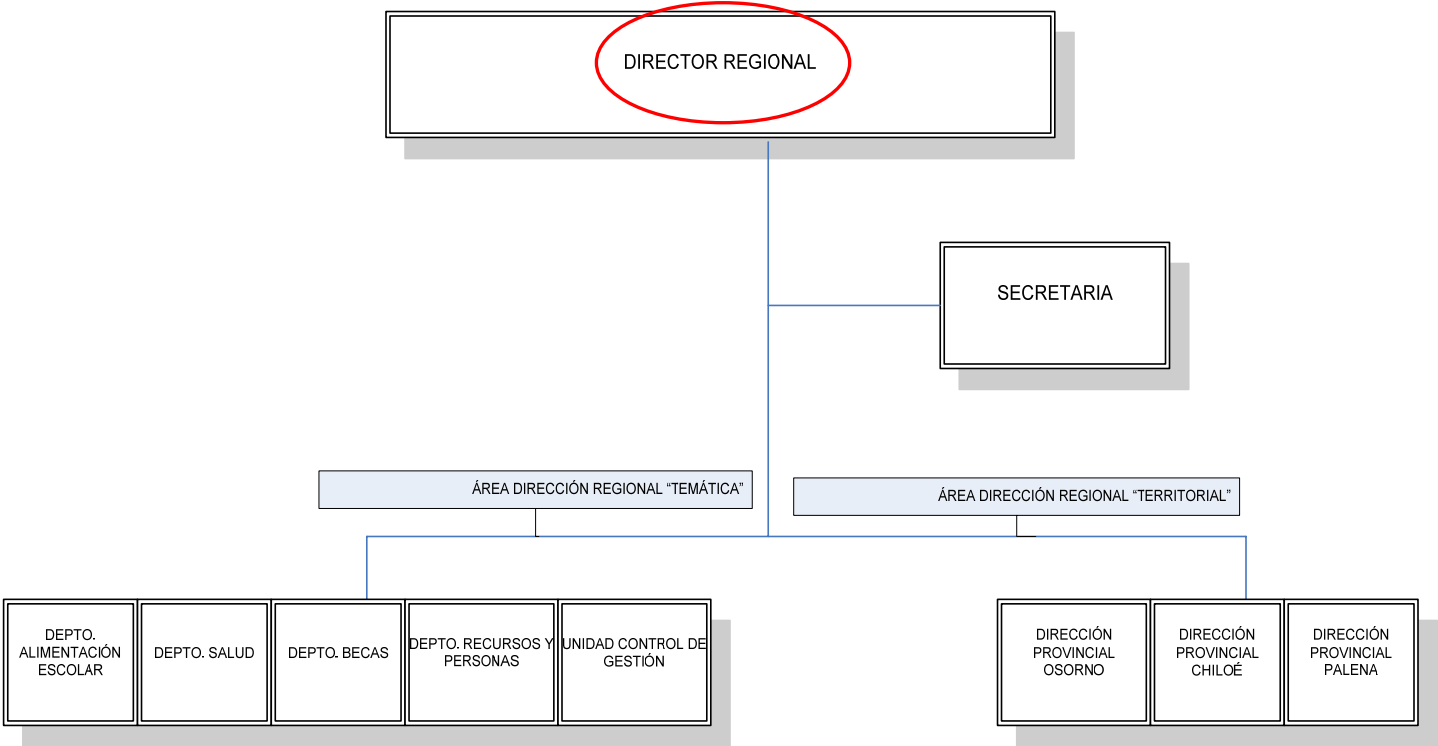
DIRECTOR REGIONAL

SECRETARIA

ÁREA DIRECCIÓN REGIONAL “TEMÁTICA”

ÁREA DIRECCIÓN REGIONAL “TERRITORIAL”

DEPTO. ALIMENTACIÓN ESCOLAR

DEPTO. SALUD

DEPTO. BECAS

DEPTO. RECURSOS Y PERSONAS

UNIDAD CONTROL DE GESTIÓN

DIRECCIÓN PROVINCIAL OSORNO

DIRECCIÓN PROVINCIAL CHILOÉ

DIRECCIÓN PROVINCIAL PALENA